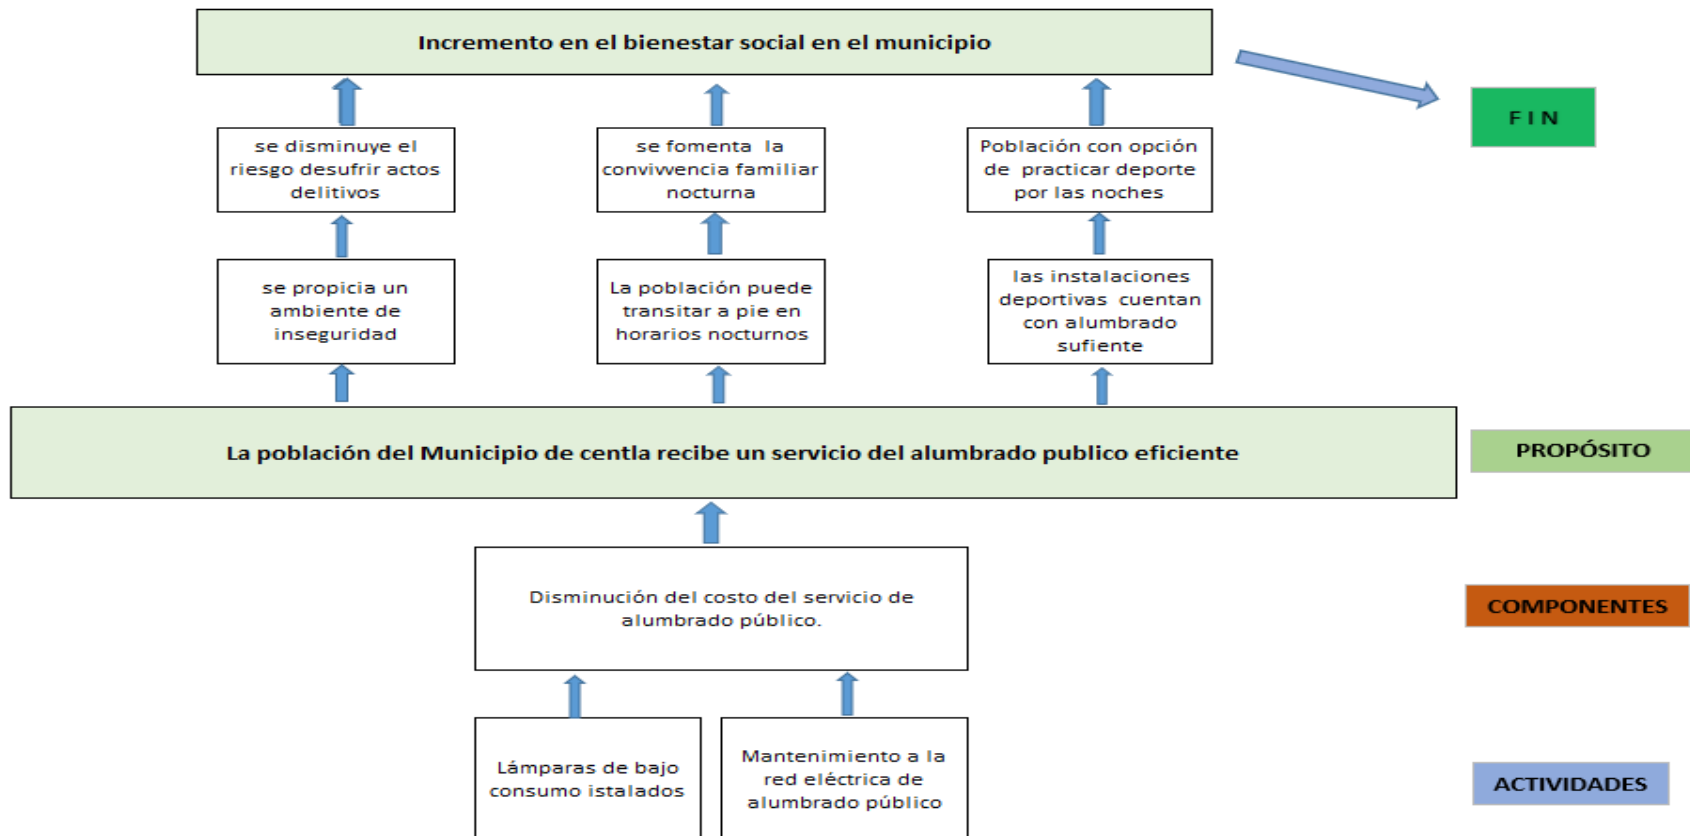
Incremento en el bienestar social en el municipio

FIN

se disminuye el riesgo desufrir actos delitivos

se fomenta la convivvencia familiar nocturna

Población con opción de practicar deporte por las noches

se propicia un ambiente de inseguridad

La población puede transitar a pie en horarios nocturnos

las instalaciones deportivas cuentan con alumbrado sufiente

La población del Municipio de centla recibe un servicio del alumbrado publico eficiente

PROPÓSITO

Disminución del costo del servicio de alumbrado público.

COMPONENTES

Lámparas de bajo consumo istalados

Mantenimiento a la red eléctrica de alumbrado público

ACTIVIDADES